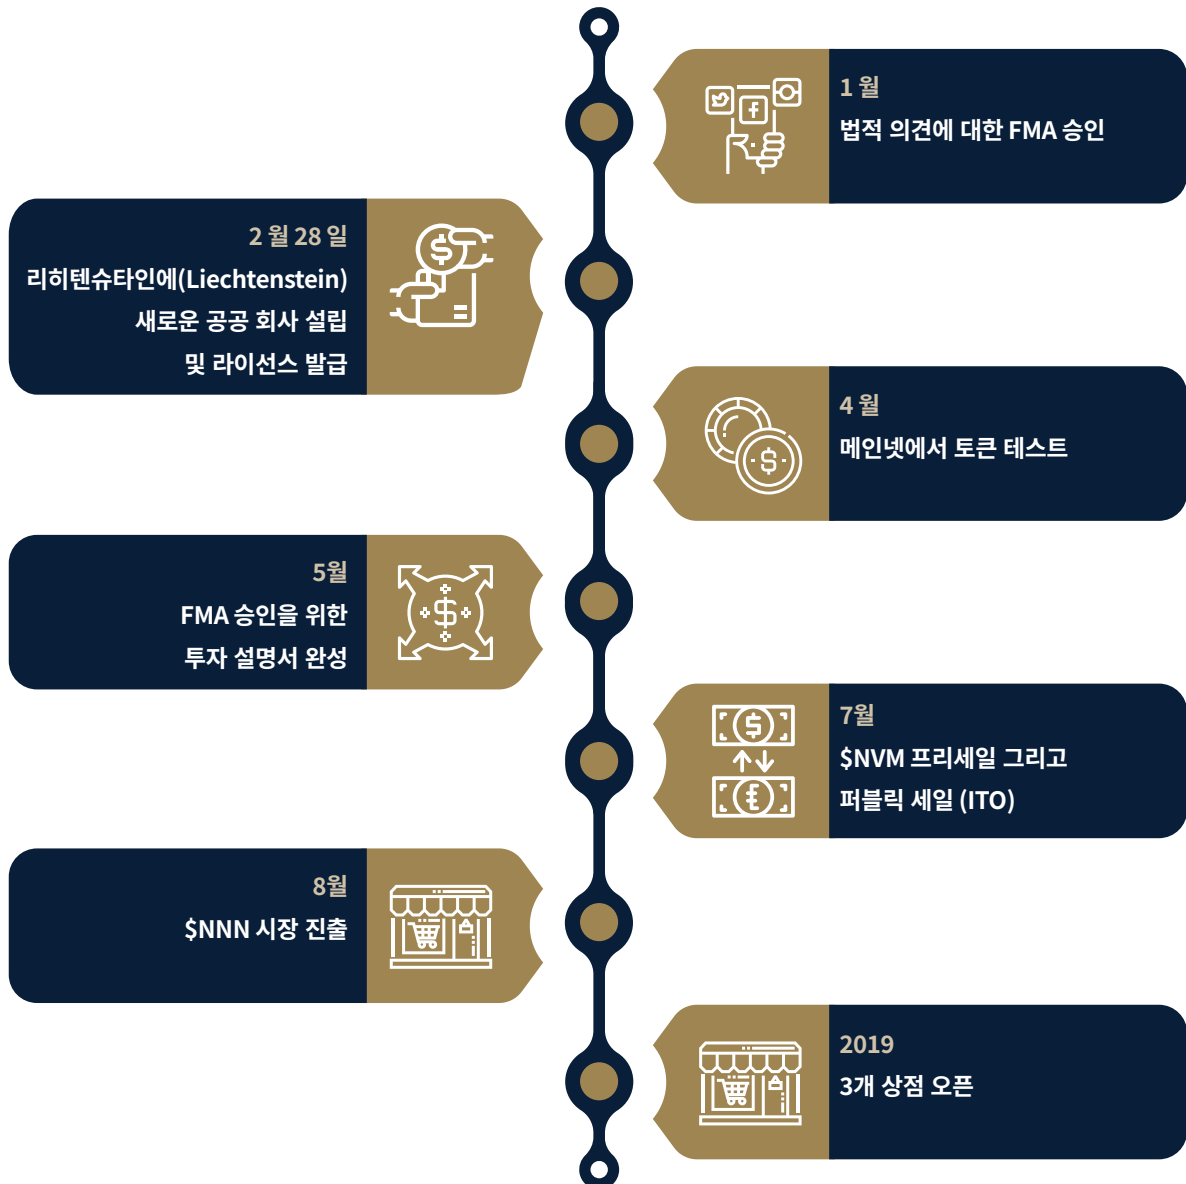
1 월
법적 의견에 대한 FMA 승인

2 월 28 일
리히텐슈타인에(Liechtenstein) 새로운 공공 회사 설립 및 라이선스 발급

4 월
메인넷에서 토큰 테스트

5월
FMA 승인을 위한 투자 설명서 완성

7월
$NVM 프리세일 그리고 퍼블릭 세일 (ITO)

8월
$NNN 시장 진출

2019
3개 상점 오픈